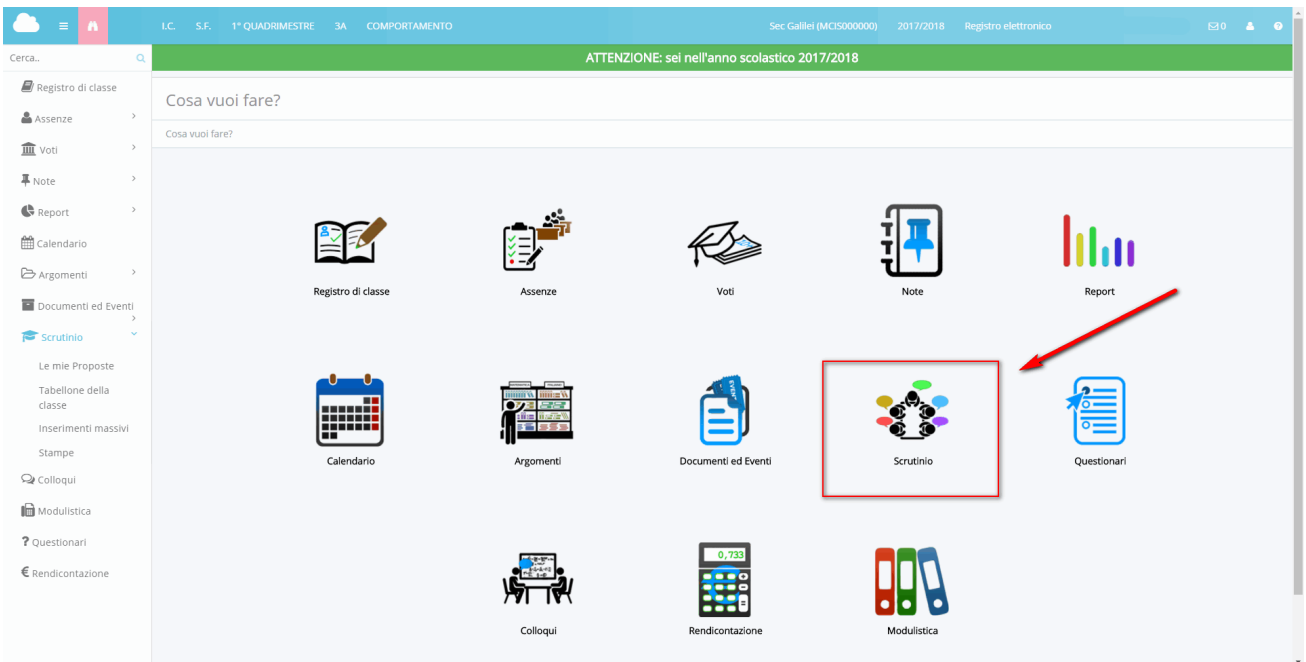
I.C. S.F. 1° QUADRIMESTRE 3A COMPORTAMENTO

Sec Galilei (MCIS000000) 2017/2018 Registro elettronico

0

Cerca..

Registro di classe
Assenze
Voti
Note
Report
Calendario
Argomenti
Documenti ed Eventi
Scrutinio
Le mie Proposte
Tabellone della classe
Inserimenti massivi
Stampe
Colloqui
Modulistica
Questionari
Rendicontazione

ATTENZIONE: sei nell'anno scolastico 2017/2018

Cosa vuoi fare?

Cosa vuoi fare?

Registro di classe
Assenze
Voti
Note
Report
Calendario
Argomenti
Documenti ed Eventi
Scrutinio
Questionari
Colloqui
0,733
Rendicontazione
Modulistica